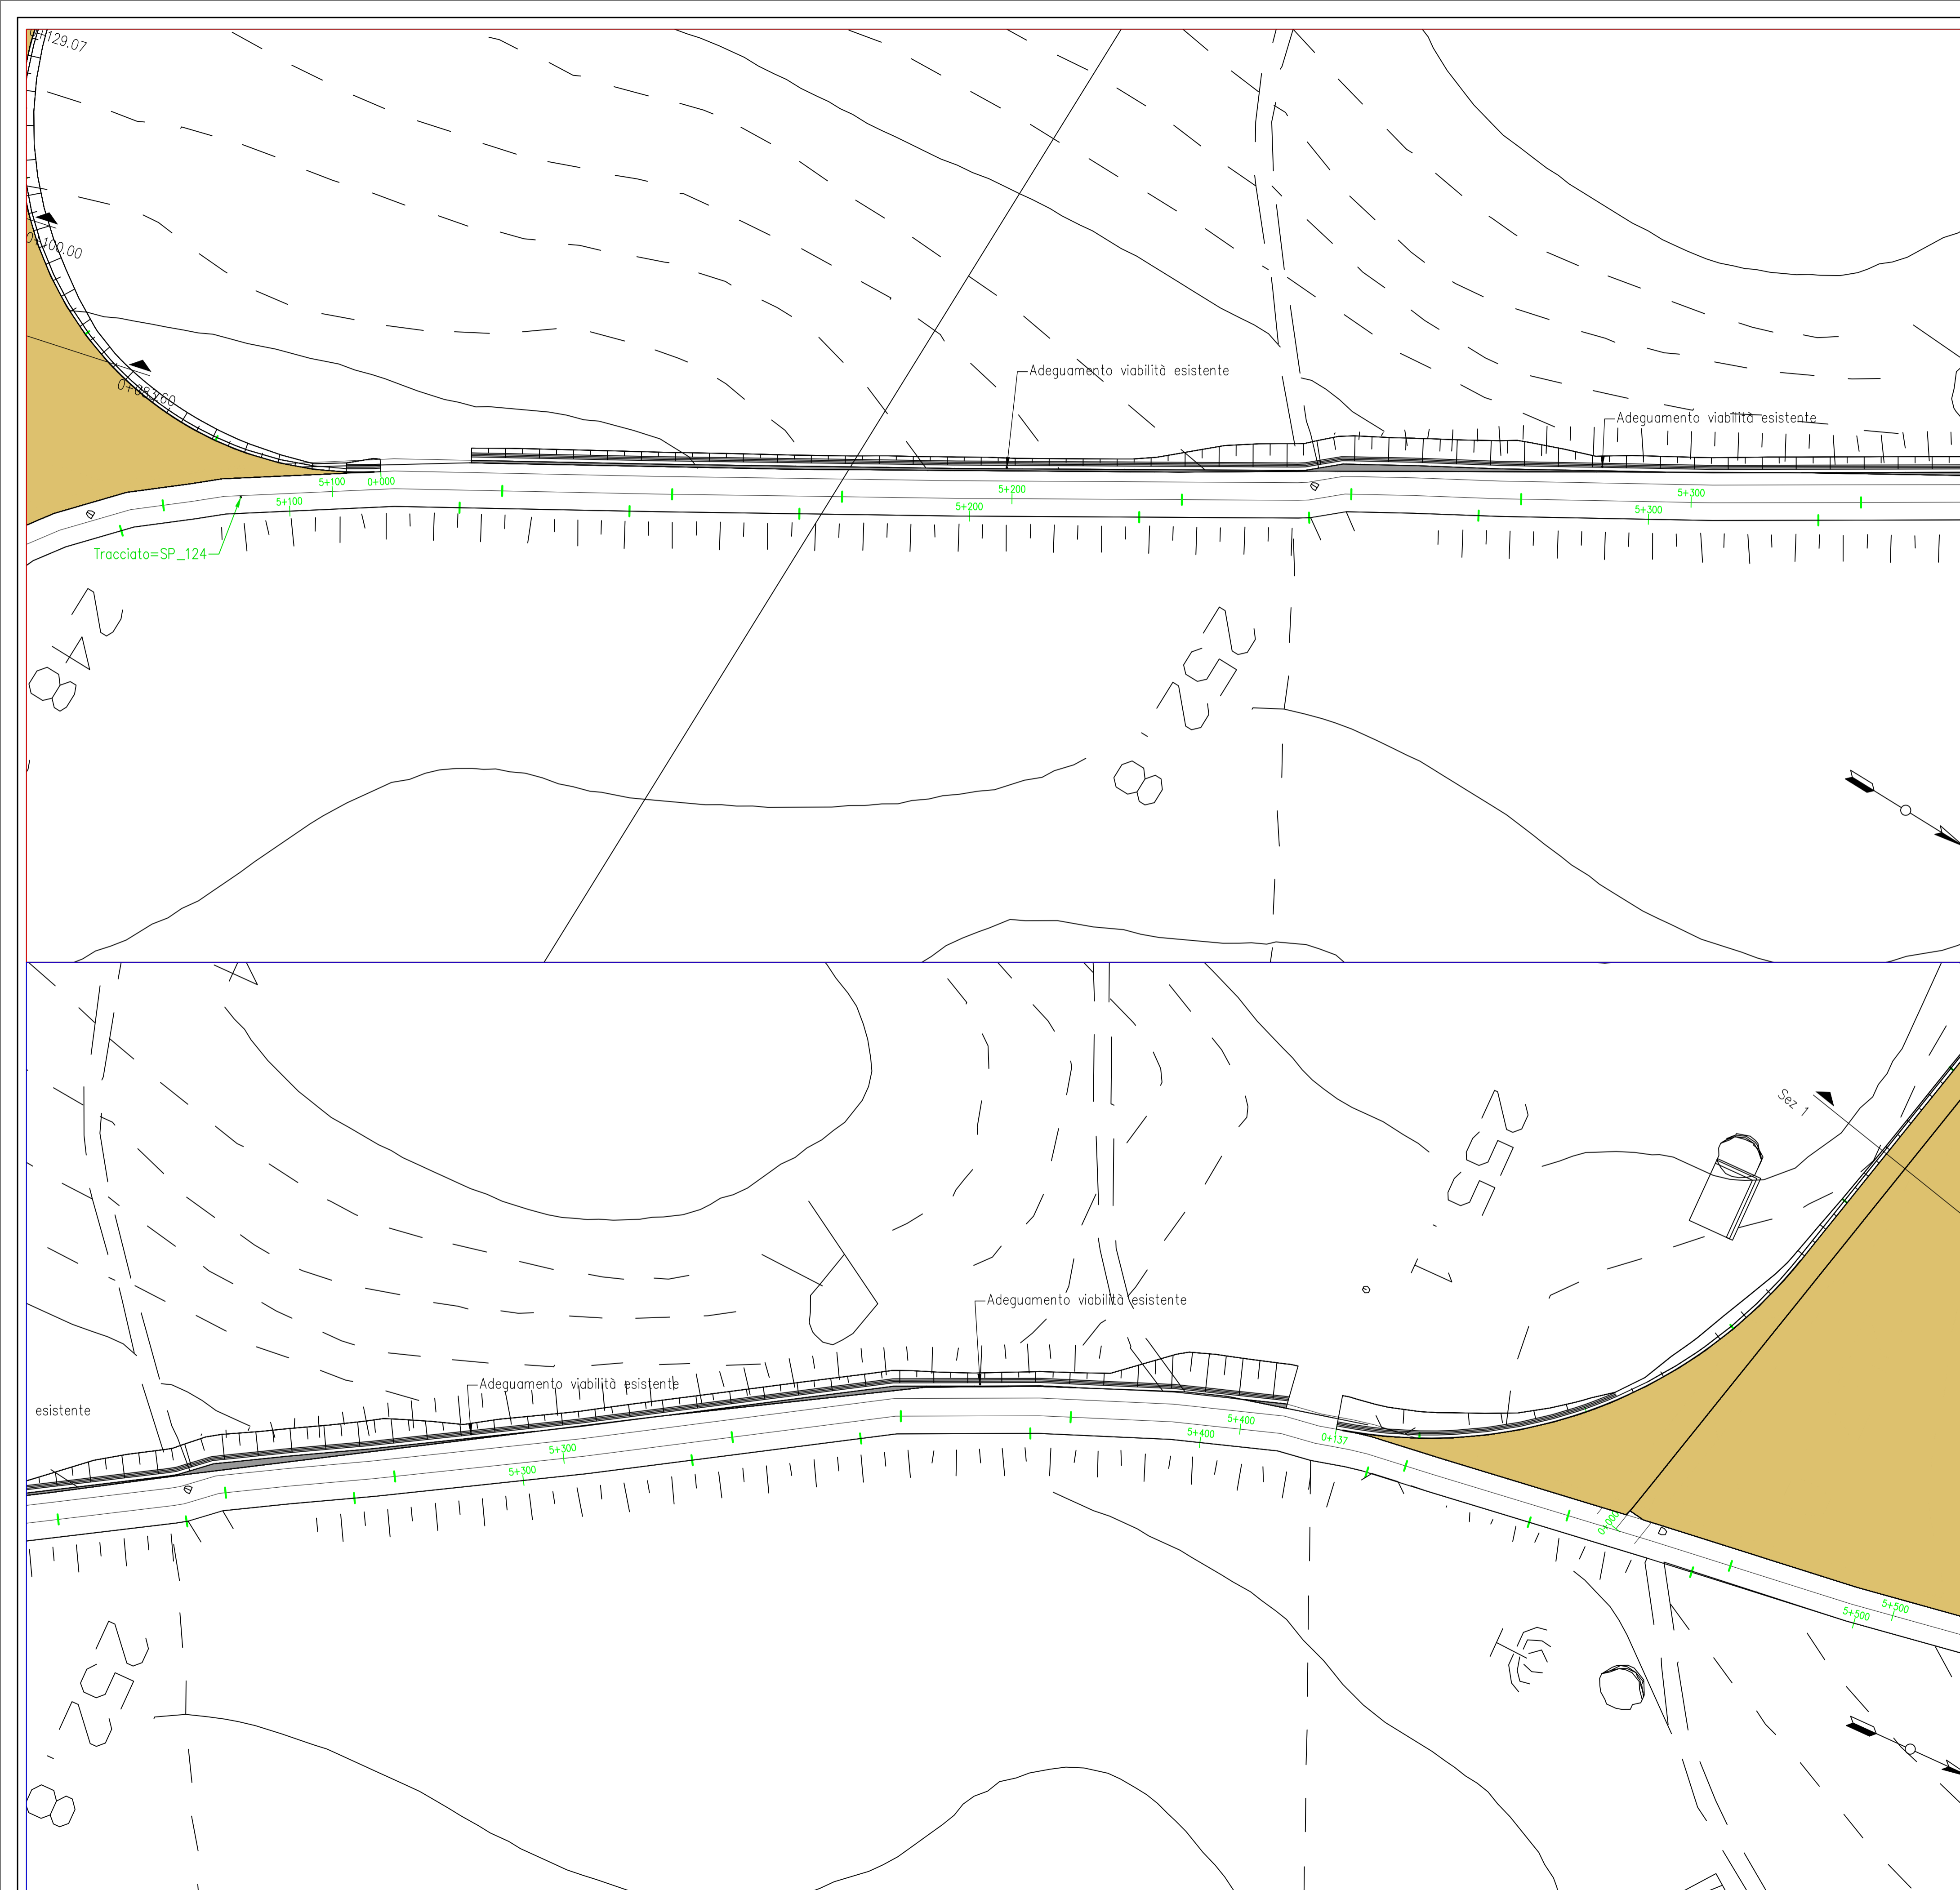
0+129.07

0+100.00

0+083.00

Adeguamento viabilità esistente

Adeguamento viabilità esistente

5+100
0+000
5+100
5+200
5+200
5+300
5+300

Tracciato=SP_124

282

258

Sez 1

Adeguamento viabilità esistente

Adeguamento viabilità esistente

esistente

5+300
5+300
5+400
5+400
0+137
0+000
5+500
5+500

258